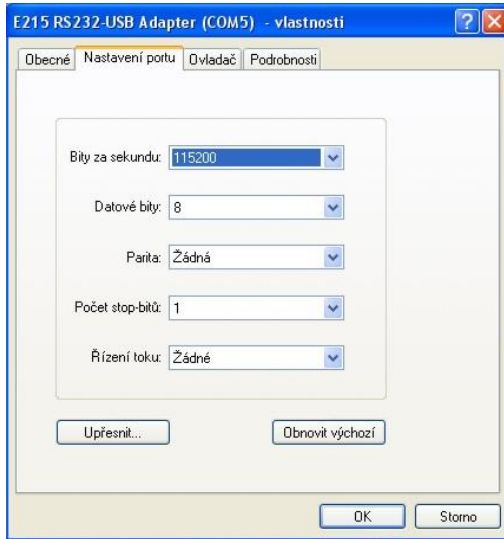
E215 RS232-USB Adapter (COM5) - vlastnosti

Obecné | Nastavení portu | Ovladač | Podrobnosti

Bity za sekundu: 115200

Datové bity: 8

Parita: Žádná

Počet stop-bitů: 1

Řízení toku: Žádné

Upřesnit...

Obnovit výchozí

OK

Storno